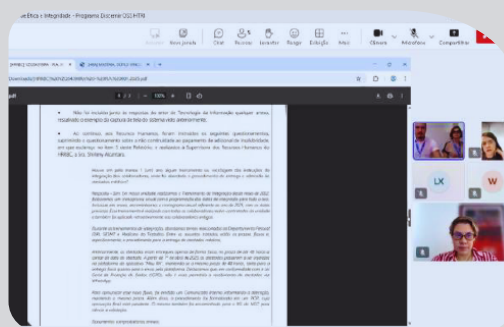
e Ética e Integridade - Programa Docente 2021 PTR

Novo prédio
Chat
Recursos
Levantar
Reagir
Exibição
Mais
Câmera
Microfone
Compartilhar

LX
W

• Não foi recebida pelos os requisitos do setor de Tecnologia da Informação qualquer arquivo, resultando o exemplo da captura de tela da sistema visto anteriormente.

• Ao contínuo, aos Técnicos Humanos, foram remetidos os seguintes questionamentos, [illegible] e respostas sobre a forma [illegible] ao pagamento do adicional de insalubridade, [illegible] HRBC, a Sra. Shirley Alcantara.

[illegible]